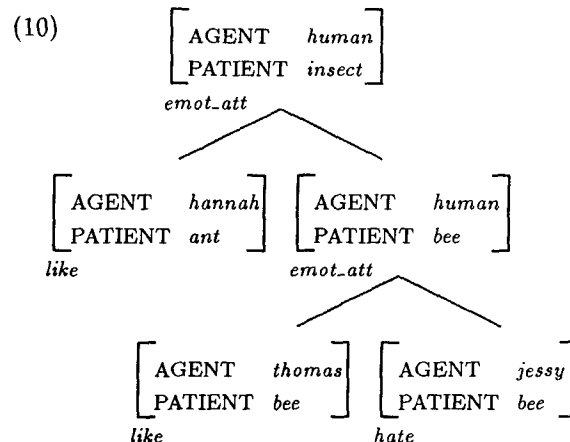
(10)

$\begin{bmatrix} \text{AGENT} & \textit{human} \\ \text{PATIENT} & \textit{insect} \end{bmatrix}$
*emot_att*

$\begin{bmatrix} \text{AGENT} & \textit{hannah} \\ \text{PATIENT} & \textit{ant} \end{bmatrix}$
*like*

$\begin{bmatrix} \text{AGENT} & \textit{human} \\ \text{PATIENT} & \textit{bee} \end{bmatrix}$
*emot_att*

$\begin{bmatrix} \text{AGENT} & \textit{thomas} \\ \text{PATIENT} & \textit{bee} \end{bmatrix}$
*like*

$\begin{bmatrix} \text{AGENT} & \textit{jessy} \\ \text{PATIENT} & \textit{bee} \end{bmatrix}$
*hate*